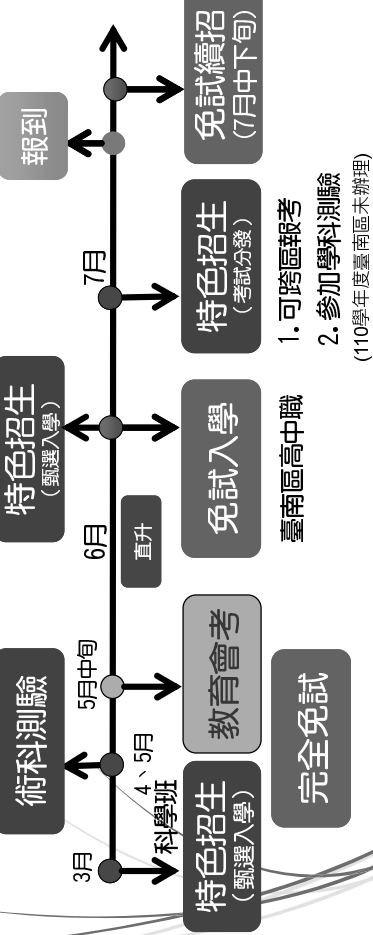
3月
科學班
特色招生
(甄選入學)
4、5月
術科測驗
5月中旬
教育會考
完全免試
6月
直升
特色招生
(甄選入學)
免試入學
臺南區高中職
7月
特色招生
(考試分發)
1. 可跨區報考
2. 參加學科測驗
(110學年度臺南區未辦理)
報到
免試續招
(7月中下旬)